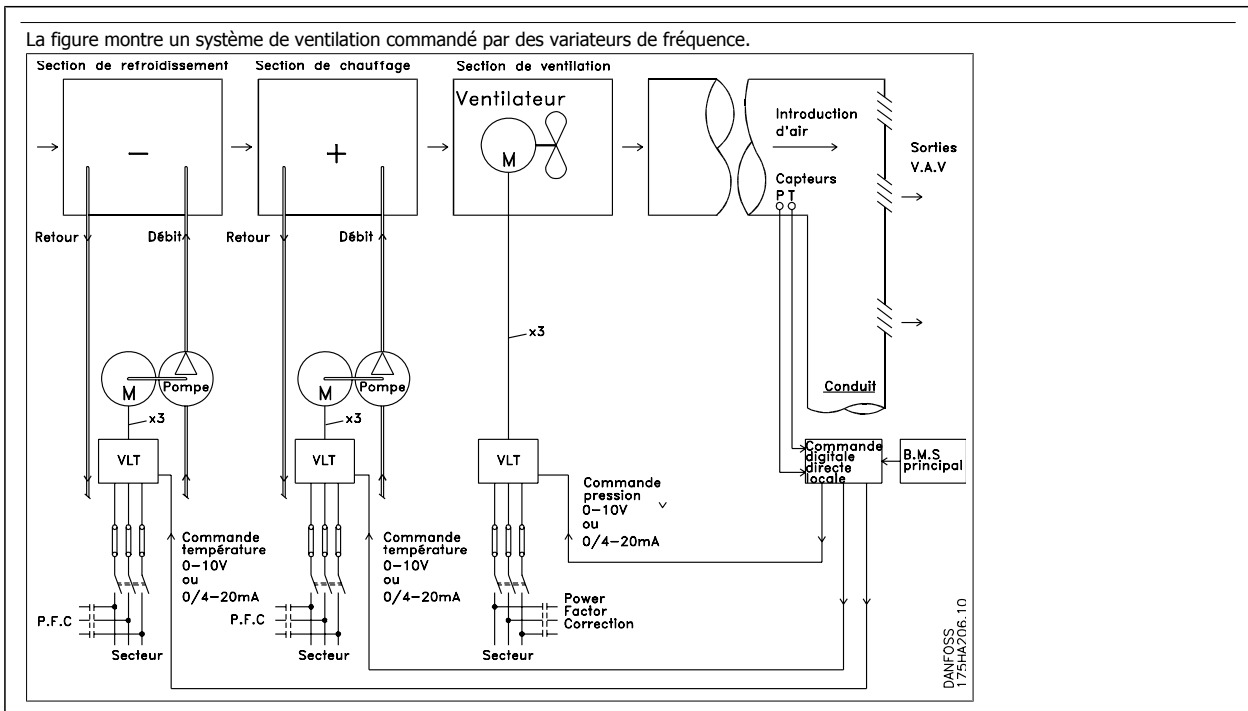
La figure montre un système de ventilation commandé par des variateurs de fréquence.

Section de refroidissement

Section de chauffage

Section de ventilation

Ventilateur

M

Introduction d'air

Sorties V.A.V

Capteurs P T

Retour

Débit

Retour

Débit

x3

M

Pompe

M

Pompe

Conduit

x3

x3

VLT

VLT

VLT

Commande digitale directe locale

B.M.S principal

Commande pression 0–10V ou 0/4–20mA

Commande température 0–10V ou 0/4–20mA

Commande température 0–10V ou 0/4–20mA

P.F.C

P.F.C

Power Factor Correction

Secteur

Secteur

Secteur

DANFOSS 175HA206.10